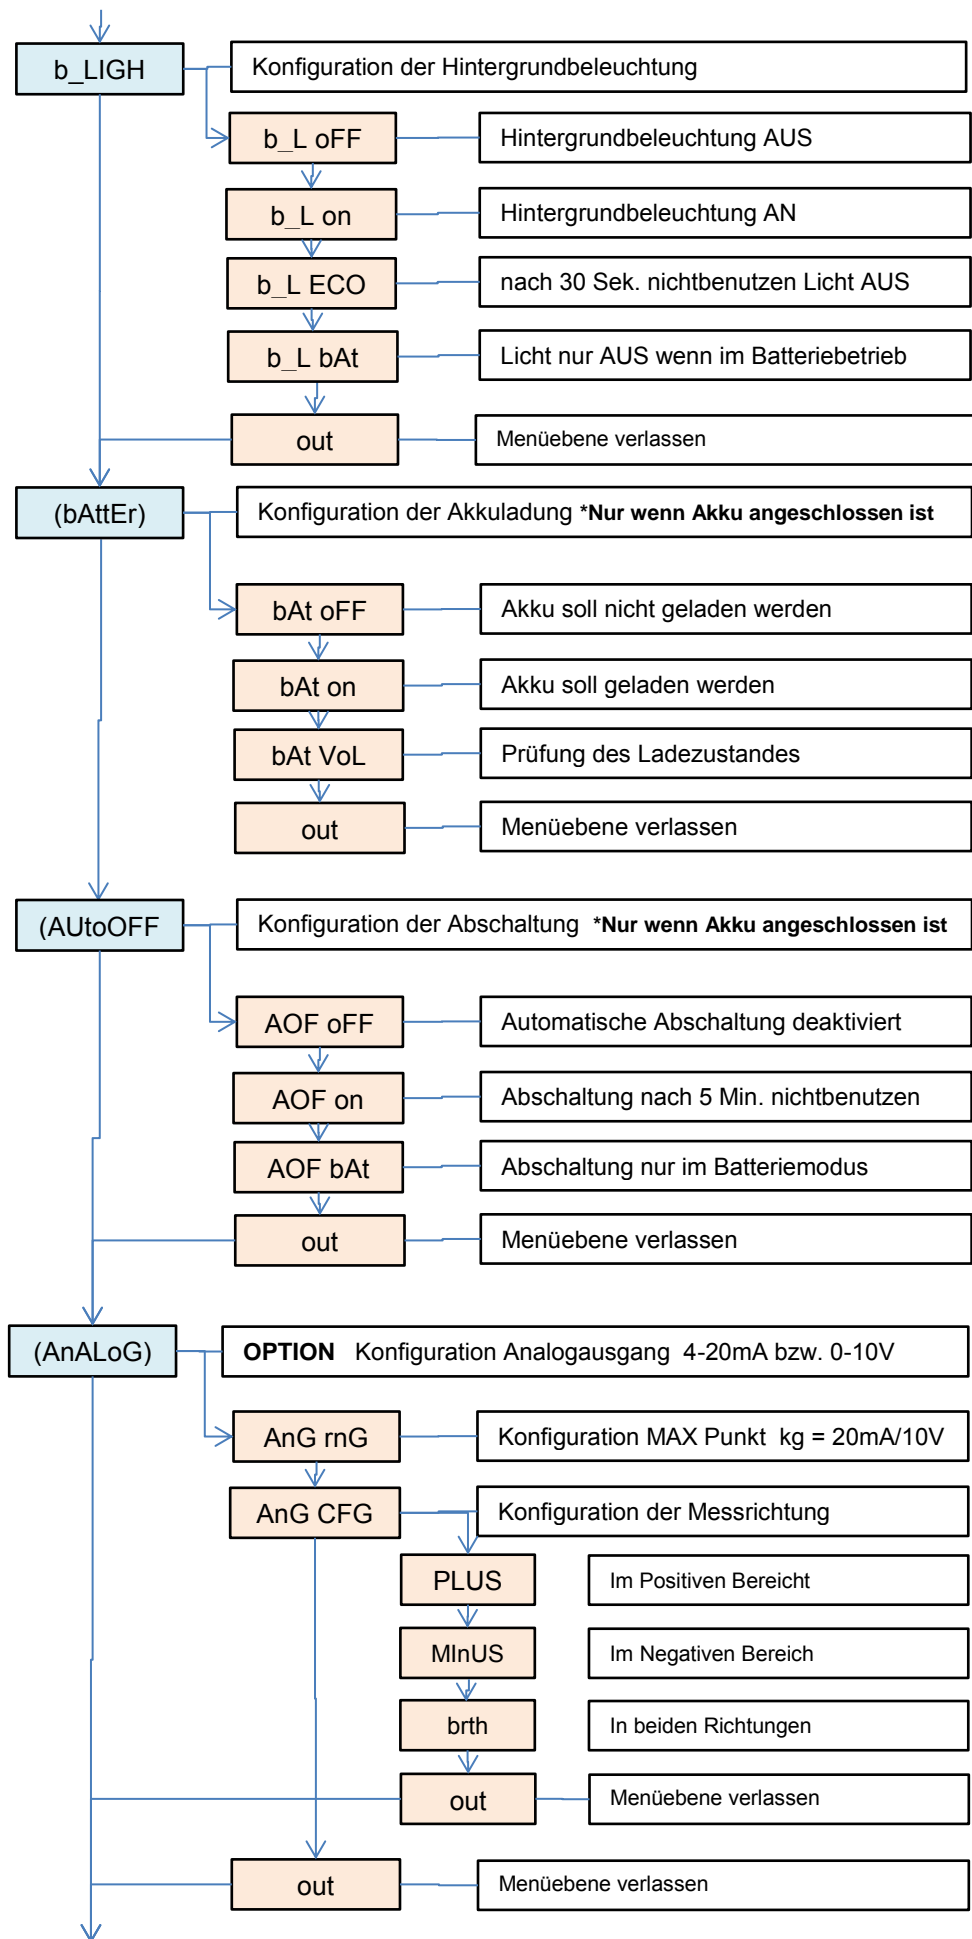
b_LIGH
Konfiguration der Hintergrundbeleuchtung
b_L oFF
Hintergrundbeleuchtung AUS
b_L on
Hintergrundbeleuchtung AN
b_L ECO
nach 30 Sek. nichtbenutzen Licht AUS
b_L bAt
Licht nur AUS wenn im Batteriebetrieb
out
Menüebene verlassen

(bAttEr)
Konfiguration der Akkuladung **\*Nur wenn Akku angeschlossen ist**
bAt oFF
Akku soll nicht geladen werden
bAt on
Akku soll geladen werden
bAt VoL
Prüfung des Ladezustandes
out
Menüebene verlassen

(AUtoOFF
Konfiguration der Abschaltung **\*Nur wenn Akku angeschlossen ist**
AOF oFF
Automatische Abschaltung deaktiviert
AOF on
Abschaltung nach 5 Min. nichtbenutzen
AOF bAt
Abschaltung nur im Batteriemodus
out
Menüebene verlassen

(AnALoG)
**OPTION** Konfiguration Analogausgang 4-20mA bzw. 0-10V
AnG rnG
Konfiguration MAX Punkt kg = 20mA/10V
AnG CFG
Konfiguration der Messrichtung
PLUS
Im Positiven Bereicht
MInUS
Im Negativen Bereich
brth
In beiden Richtungen
out
Menüebene verlassen
out
Menüebene verlassen